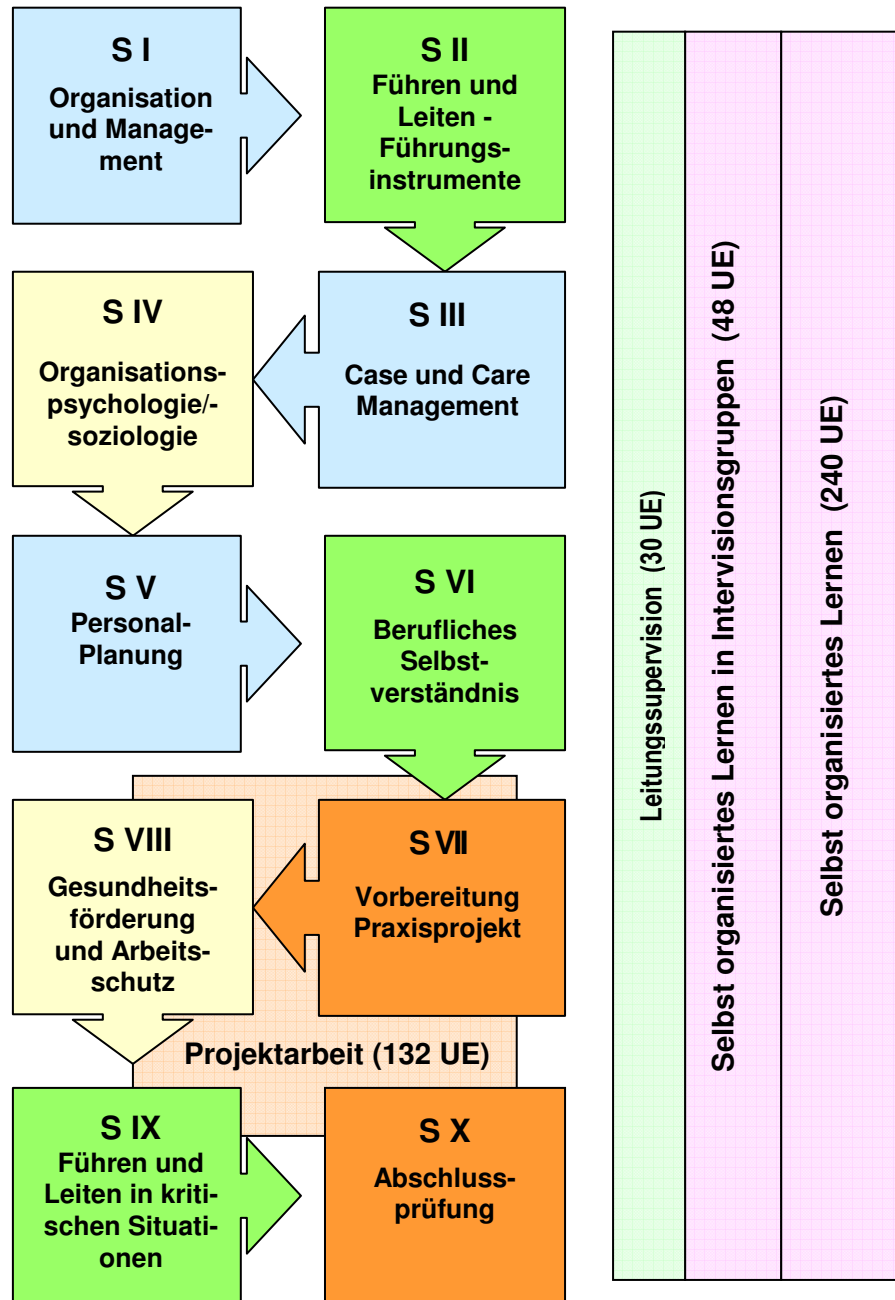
S I
Organisation und Management

S II
Führen und Leiten - Führungsinstrumente

S IV
Organisationspsychologie/-soziologie

S III
Case und Care Management

S V
Personal-Planung

S VI
Berufliches Selbstverständnis

S VIII
Gesundheitsförderung und Arbeitsschutz

S VII
Vorbereitung Praxisprojekt

Projektarbeit (132 UE)

S IX
Führen und Leiten in kritischen Situationen

S X
Abschlussprüfung

Leitungssupervision (30 UE)

Selbst organisiertes Lernen in Intervisionsgruppen (48 UE)

Selbst organisiertes Lernen (240 UE)